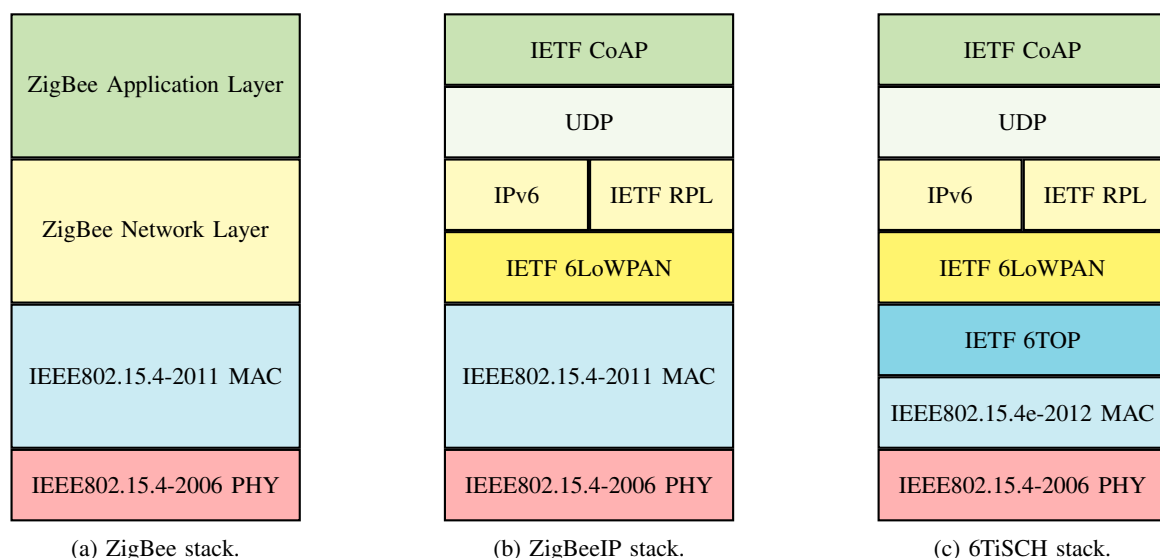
ZigBee Application Layer

ZigBee Network Layer

IEEE802.15.4-2011 MAC

IEEE802.15.4-2006 PHY

(a) ZigBee stack.

IETF CoAP

UDP

IPv6

IETF RPL

IETF 6LoWPAN

IEEE802.15.4-2011 MAC

IEEE802.15.4-2006 PHY

(b) ZigBeeIP stack.

IETF CoAP

UDP

IPv6

IETF RPL

IETF 6LoWPAN

IETF 6TOP

IEEE802.15.4e-2012 MAC

IEEE802.15.4-2006 PHY

(c) 6TiSCH stack.